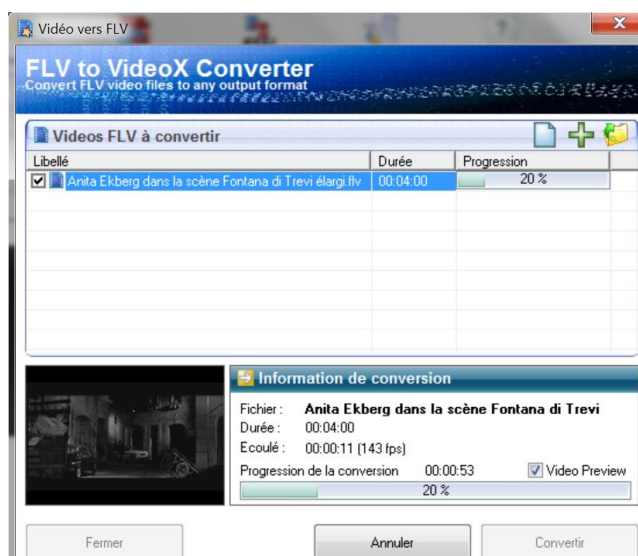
Vidéo vers FLV

FLV to VideoX Converter
Convert FLV video files to any output format

Videos FLV à convertir

| Libellé | Durée | Progression |
|---|---|---|
| Anita Ekberg dans la scène Fontana di Trevi élargi.flv | 00:04:00 | 20 % |

Information de conversion

Fichier : Anita Ekberg dans la scène Fontana di Trevi
Durée : 00:04:00
Ecoulé : 00:00:11 (143 fps)
Progression de la conversion 00:00:53
Video Preview
20 %

Fermer
Annuler
Convertir